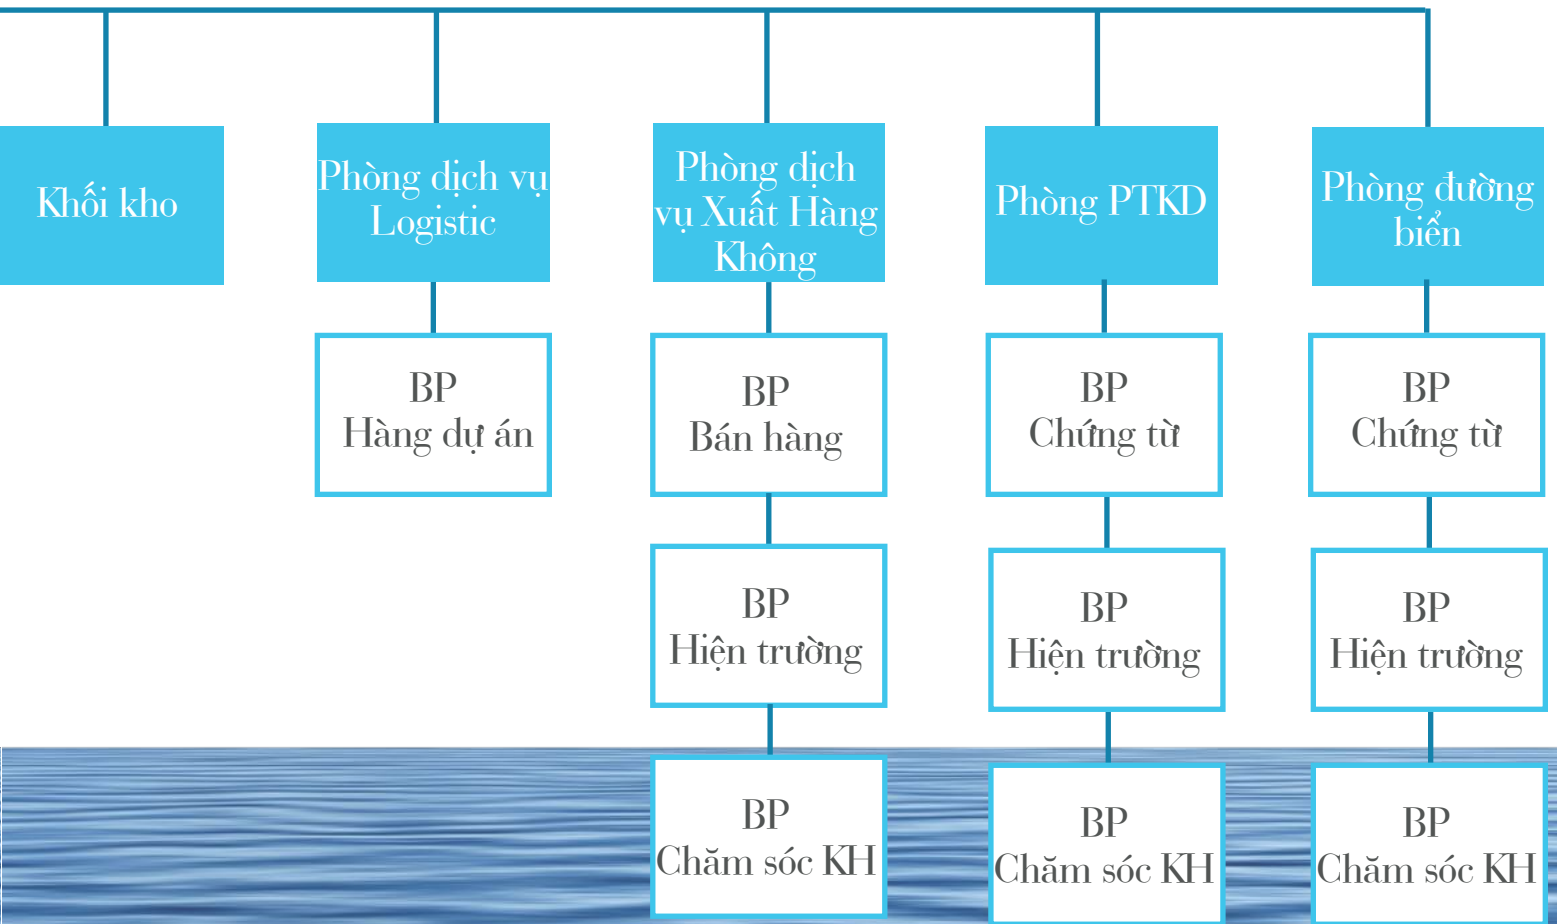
Khối kho

Phòng dịch vụ Logistic

BP Hàng dự án

Phòng dịch vụ Xuất Hàng Không

BP Bán hàng

BP Hiện trường

BP Chăm sóc KH

Phòng PTKD

BP Chứng từ

BP Hiện trường

BP Chăm sóc KH

Phòng đường biển

BP Chứng từ

BP Hiện trường

BP Chăm sóc KH